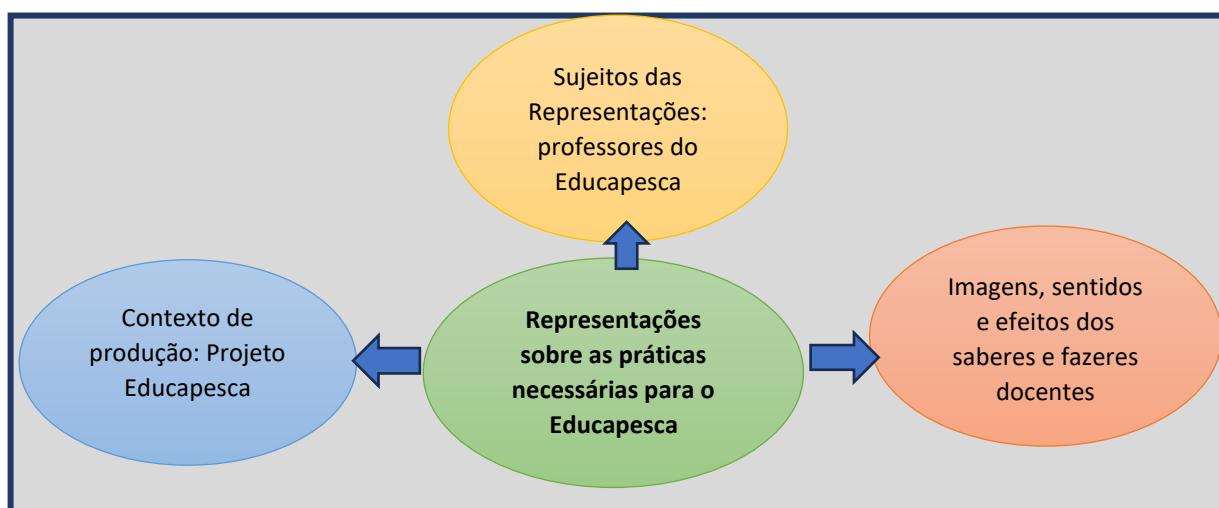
Sujeitos das Representações: professores do Educapesca

Contexto de produção: Projeto Educapesca

**Representações sobre as práticas necessárias para o Educapesca**

Imagens, sentidos e efeitos dos saberes e fazeres docentes